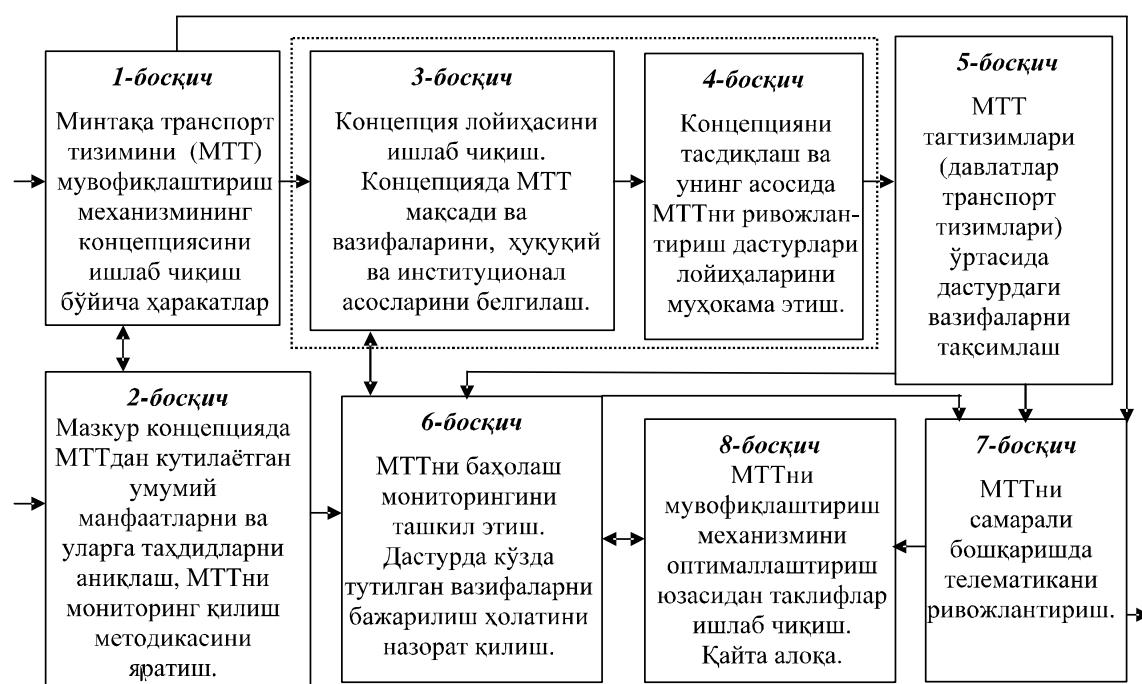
1-босқич
Минтақа транспорт тизимини (МТТ) мувофиқлаштириш механизмининг концепциясини ишлаб чиқиш бўйича ҳаракатлар

3-босқич
Концепция лойиҳасини ишлаб чиқиш. Концепцияда МТТ мақсади ва вазифаларини, ҳуқуқий ва институционал асосларини белгилаш.

4-босқич
Концепцияни тасдиқлаш ва унинг асосида МТТни ривожлантириш дастурлари лойиҳаларини муҳокама этиш.

5-босқич
МТТ тагтизимлари (давлатлар транспорт тизимлари) ўртасида дастурдаги вазифаларни тақсимлаш

2-босқич
Мазкур концепцияда МТТдан кутилаётган умумий манфаатларни ва уларга таҳдидларни аниқлаш, МТТни мониторинг қилиш методикасини яратиш.

6-босқич
МТТни баҳолаш мониторингини ташкил этиш. Дастурда кўзда тутилган вазифаларни бажарилиш ҳолатини назорат қилиш.

8-босқич
МТТни мувофиқлаштириш механизмини оптималлаштириш юзасидан таклифлар ишлаб чиқиш. Қайта алоқа.

7-босқич
МТТни самарали бошқаришда телематикани ривожлантириш.